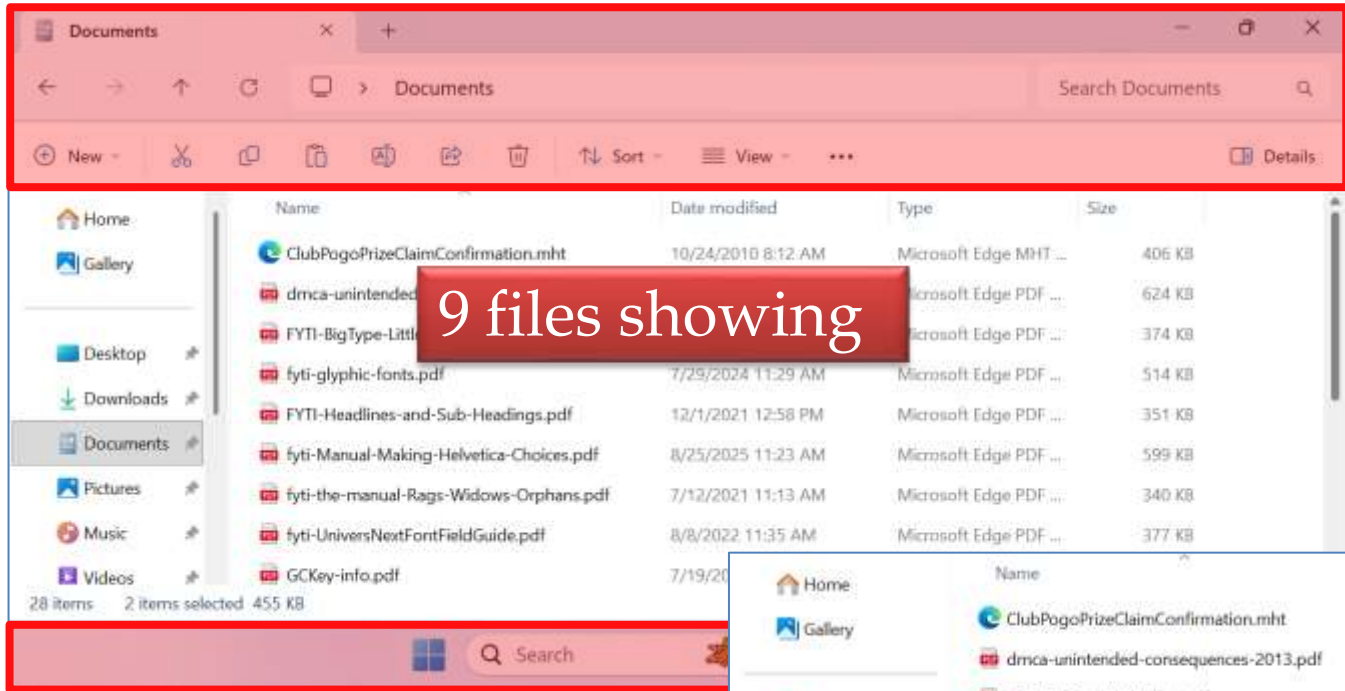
Documents

Documents

Search Documents

New

Sort

View

...

Details

Home

Gallery

Desktop

Downloads

Documents

Pictures

Music

Videos

| Name | Date modified | Type | Size |
|---|---|---|---|
| ClubPogoPrizeClaimConfirmation.mht | 10/24/2010 8:12 AM | Microsoft Edge MHT ... | 406 KB |
| dmca-unintended | | Microsoft Edge PDF ... | 624 KB |
| FYTI-BigType-Littl | | Microsoft Edge PDF ... | 374 KB |
| fyti-glyphic-fonts.pdf | 7/29/2024 11:29 AM | Microsoft Edge PDF ... | 514 KB |
| FYTI-Headlines-and-Sub-Headings.pdf | 12/1/2021 12:58 PM | Microsoft Edge PDF ... | 351 KB |
| fyti-Manual-Making-Helvetica-Choices.pdf | 8/25/2025 11:23 AM | Microsoft Edge PDF ... | 599 KB |
| fyti-the-manual-Rags-Widows-Orphans.pdf | 7/12/2021 11:13 AM | Microsoft Edge PDF ... | 340 KB |
| fyti-UniversNextFontFieldGuide.pdf | 8/8/2022 11:35 AM | Microsoft Edge PDF ... | 377 KB |
| GCKey-info.pdf | 7/19/20 | | |

9 files showing

28 items 2 items selected 455 KB

Search

Home

Gallery

Name

ClubPogoPrizeClaimConfirmation.mht

dmca-unintended-consequences-2013.pdf